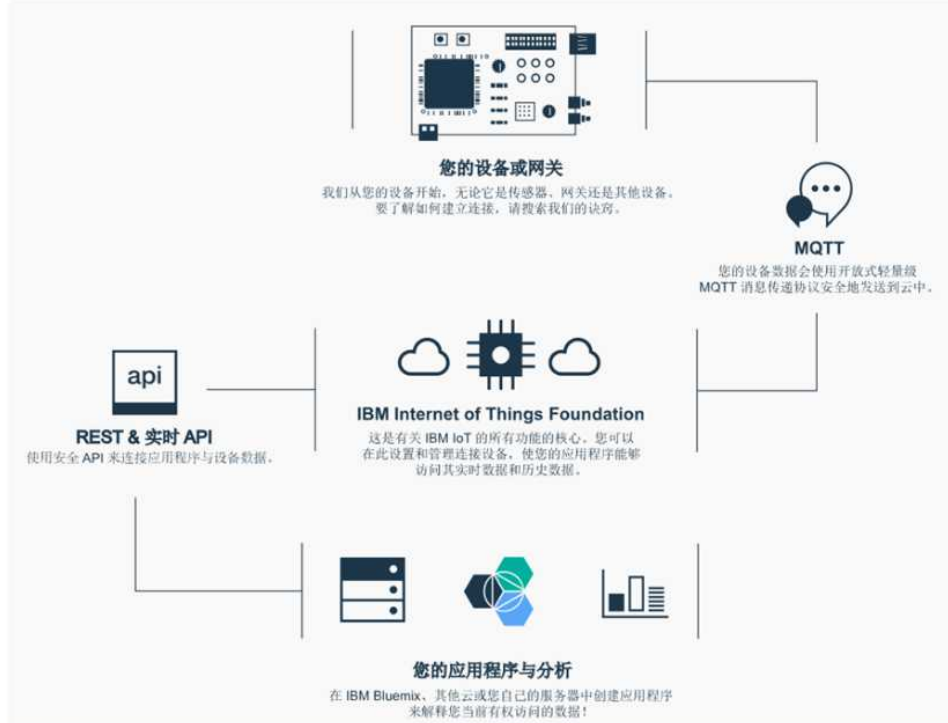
您的设备或网关
我们从您的设备开始，无论它是传感器、网关还是其他设备。要了解如何建立连接，请搜索我们的诀窍。

MQTT
您的设备数据会使用开放式轻量级 MQTT 消息传递协议安全地发送到云中。

api

REST & 实时 API
使用安全 API 来连接应用程序与设备数据。

IBM Internet of Things Foundation
这是有关 IBM IoT 的所有功能的核心。您可以在此设置和管理连接设备，使您的应用程序能够访问其实时数据和历史数据。

您的应用程序与分析
在 IBM Bluemix、其他云或您自己的服务器中创建应用程序来解释您当前有权访问的数据！